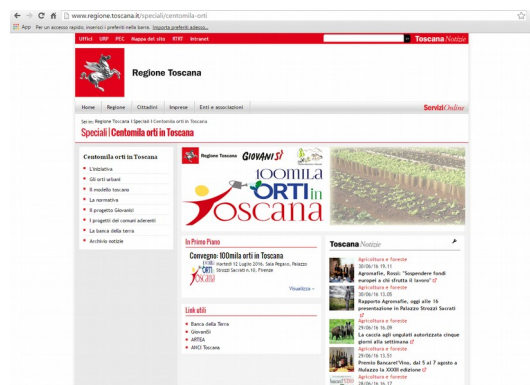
www.regione.toscana.it/speciali/centomila-orti

App Per un accesso rapido, inserisci i preferiti nella barra. Importa preferiti adesso...

Uffici URP PEC Mappa del sito RTRT Intranet

Toscana Notizie

Regione Toscana

Home Regione Cittadini Imprese Enti e associazioni

ServiziOnline

Sei in: Regione Toscana | Speciali | Centomila orti in Toscana

Speciali | Centomila orti in Toscana

Centomila orti in Toscana

L'iniziativa

Gli orti urbani

Il modello toscano

La normativa

Il progetto Giovanisì

I progetti dei comuni aderenti

La banca della terra

Archivio notizie

Regione Toscana GIOVANI SÌ

100MILA ORTI in Toscana

In Primo Piano

Convegno: 100mila orti in Toscana

martedì 12 Luglio 2016, Sala Pegaso, Palazzo Strozzi Sacrati n.10, Firenze

Visualizza »

Link utili

Banca della Terra

Giovanisì

ARTEA

ANCI Toscana

Toscana Notizie

Agricoltura e foreste
30/06/16 19.11
Agroalfe, Rossi: "Sospendere fondi europei a chi sfrutta il lavoro"

Agricoltura e foreste
30/06/16 13.05
Rapporto Agromafie, oggi alle 16 presentazione in Palazzo Strozzi Sacrati

Agricoltura e foreste
29/06/16 16.09
La caccia agli ungulati autorizzata cinque giorni alla settimana

Agricoltura e foreste
29/06/16 13.51
Premio Bancarel'Vino, dal 5 al 7 agosto a Mulazzo la XXXIII edizione

Agricoltura e foreste
28/06/16 16.17